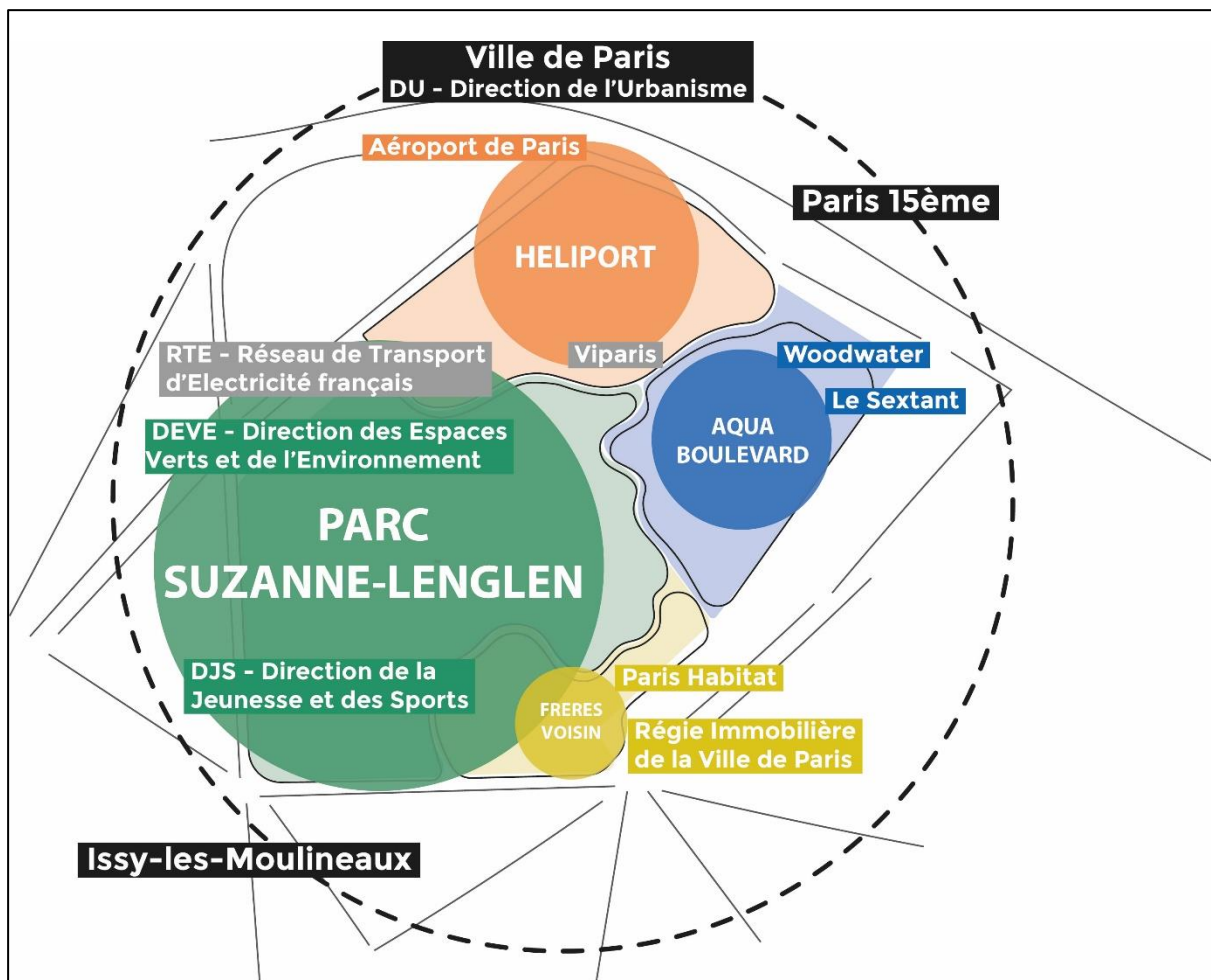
Ville de Paris
DU - Direction de l'Urbanisme

Aéroport de Paris

Paris 15ème

HELIPORT

RTE - Réseau de Transport d'Electricité français

Viparis

Woodwater

Le Sextant

AQUA BOULEVARD

DEVE - Direction des Espaces Verts et de l'Environnement

PARC SUZANNE-LENGLEN

DJS - Direction de la Jeunesse et des Sports

Paris Habitat

FRERES VOISIN

Régie Immobilière de la Ville de Paris

Issy-les-Moulineaux